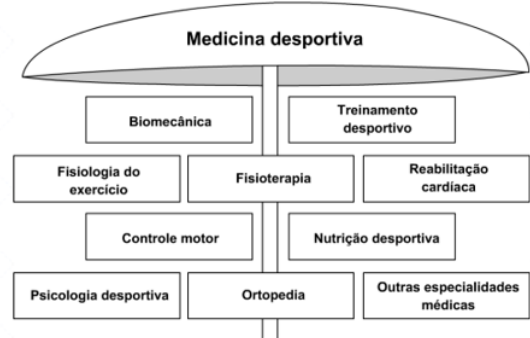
Medicina desportiva

Biomecânica

Treinamento desportivo

Fisiologia do exercício

Fisioterapia

Reabilitação cardíaca

Controle motor

Nutrição desportiva

Psicologia desportiva

Ortopedia

Outras especialidades médicas